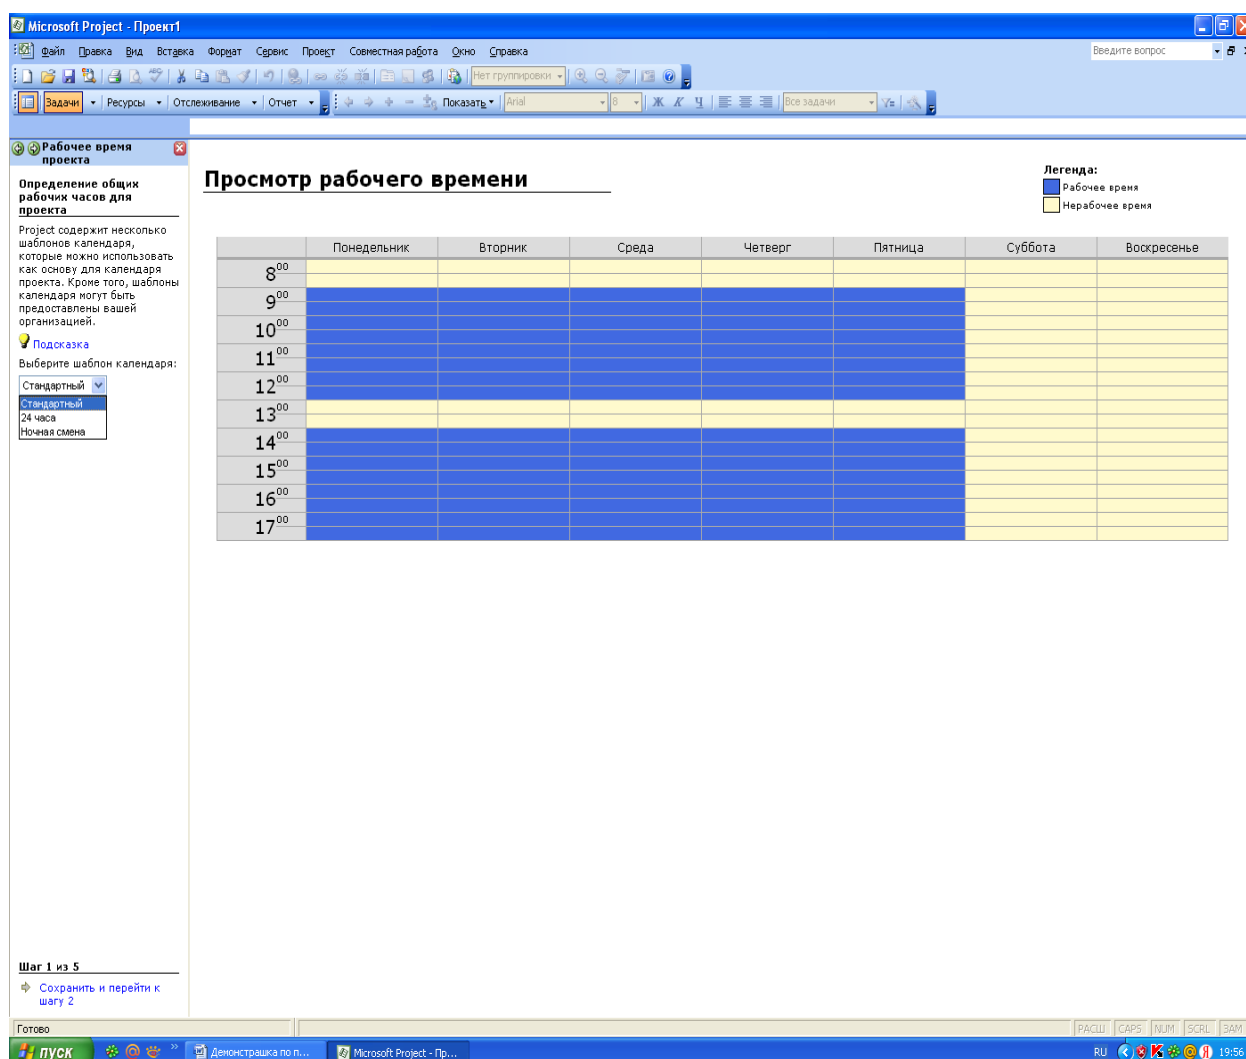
Microsoft Project - Проект1

Файл Правка Вид Вставка Формат Сервис Проект Совместная работа Окно Справка

Введите вопрос

Нет группировки

Задачи Ресурсы Отслеживание Отчет

Показать Arial 8 Ж К Ч Все задачи

Рабочее время проекта

Определение общих рабочих часов для проекта

Project содержит несколько шаблонов календаря, которые можно использовать как основу для календаря проекта. Кроме того, шаблоны календаря могут быть предоставлены вашей организацией.

Подсказка

Выберите шаблон календаря:

Стандартный

Стандартный
24 часа
Ночная смена

Шаг 1 из 5

Сохранить и перейти к шагу 2

Просмотр рабочего времени

Легенда:
Рабочее время
Нерабочее время

| | Понедельник | Вторник | Среда | Четверг | Пятница | Суббота | Воскресенье |
|---|---|---|---|---|---|---|---|
| $8^{00}$ | | | | | | | |
| $9^{00}$ | | | | | | | |
| $10^{00}$ | | | | | | | |
| $11^{00}$ | | | | | | | |
| $12^{00}$ | | | | | | | |
| $13^{00}$ | | | | | | | |
| $14^{00}$ | | | | | | | |
| $15^{00}$ | | | | | | | |
| $16^{00}$ | | | | | | | |
| $17^{00}$ | | | | | | | |

Готово

РАСШ CAPS NUM SCRL ЗАМ

пуск

Демонстрашка по п...

Microsoft Project - Пр...

RU 19:56